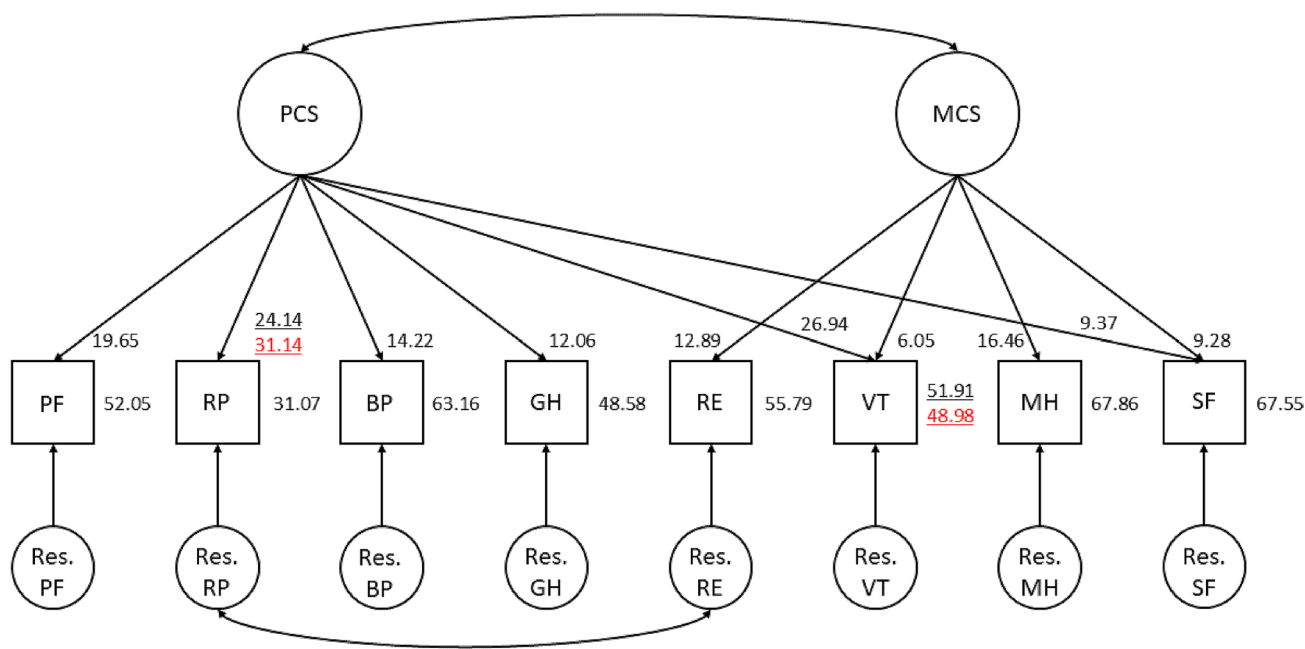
PCS

MCS

19.65

24.14
31.14

14.22

12.06

12.89

26.94

6.05

16.46

9.37

9.28

PF 52.05

RP 31.07

BP 63.16

GH 48.58

RE 55.79

VT 51.91
48.98

MH 67.86

SF 67.55

Res. PF

Res. RP

Res. BP

Res. GH

Res. RE

Res. VT

Res. MH

Res. SF